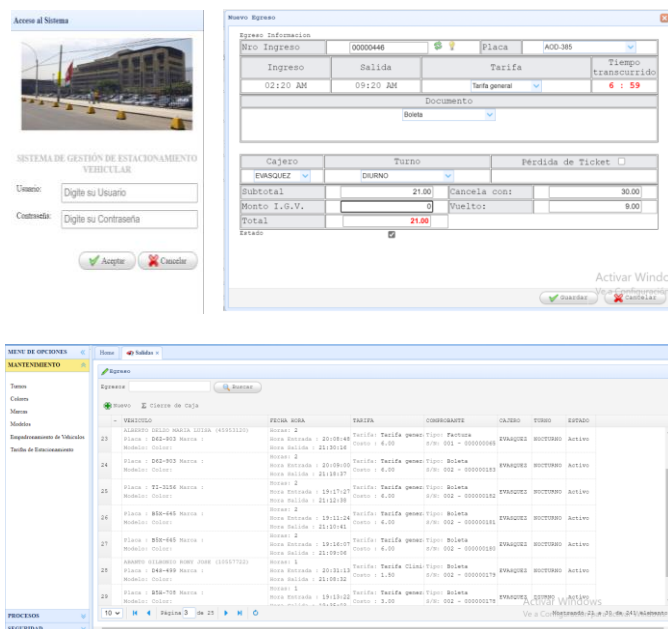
Acceso al Sistema

SISTEMA DE GESTIÓN DE ESTACIONAMIENTO VEHICULAR

Usuario: Digite su Usuario

Contraseña: Digite su Contraseña

Aceptar Cancelar

Nuevo Egreso

Egreso Informacion

| Nro Ingreso | 00000446 | Placa | AOD-385 |
|---|---|---|---|
| Ingreso | Salida | Tarifa | Tiempo transcurrido |
| 02:20 AM | 09:20 AM | Tarifa general | 6 : 59 |

Documento

Boleta

| Cajero | Turno | Pérdida de Ticket |
|---|---|---|
| EVASQUEZ | DIURNO | |

| Subtotal | 21.00 | Cancela con: | 30.00 |
|---|---|---|---|
| Monto I.G.V. | 0 | Vuelto: | 9.00 |
| Total | 21.00 | | |

Estado

Activar Windows

Ve a Configuración

Guardar Cancelar

MENU DE OPCIONES

MANTENIMIENTO

Turnos
Colores
Marcas
Modelos
Empadronamiento de Vehiculos
Tarifas de Estacionamiento

PROCESOS

SEGURIDAD

Home Salidas

Egreso

Egresos Buscar

Nuevo Cierre de Caja

| | VEHICULO | FECHA HORA | TARIFA | COMPROBANTE | CAJERO | TURNO | ESTADO |
|---|---|---|---|---|---|---|---|
| 23 | ALBERTO DELGO MARIA LUISA (40903120) Placa : D6I-803 Marca : Modelo: Color: | Horas: 2 Hora Entrada : 20:08:48 Hora Salida : 21:30:16 | Tarifa: Tarifa gener Costo : 6.00 | Tipo: Factura S/N: 001 - 000000065 | EVASQUEZ | NOCTURNO | Activo |
| 24 | Placa : D6I-803 Marca : Modelo: Color: | Horas: 2 Hora Entrada : 20:09:00 Hora Salida : 21:18:37 | Tarifa: Tarifa gener Costo : 6.00 | Tipo: Boleta S/N: 002 - 000000183 | EVASQUEZ | NOCTURNO | Activo |
| 25 | Placa : T1-3156 Marca : Modelo: Color: | Horas: 2 Hora Entrada : 19:17:27 Hora Salida : 21:12:30 | Tarifa: Tarifa gener Costo : 6.00 | Tipo: Boleta S/N: 002 - 000000182 | EVASQUEZ | NOCTURNO | Activo |
| 26 | Placa : B5H-445 Marca : Modelo: Color: | Horas: 2 Hora Entrada : 19:11:24 Hora Salida : 21:10:41 | Tarifa: Tarifa gener Costo : 6.00 | Tipo: Boleta S/N: 002 - 000000181 | EVASQUEZ | NOCTURNO | Activo |
| 27 | Placa : B5H-445 Marca : Modelo: Color: | Horas: 2 Hora Entrada : 19:10:07 Hora Salida : 21:09:56 | Tarifa: Tarifa gener Costo : 6.00 | Tipo: Boleta S/N: 002 - 000000180 | EVASQUEZ | NOCTURNO | Activo |
| 28 | ABANTO DIONISIO ROMO JOSE (15057722) Placa : D4H-499 Marca : Modelo: Color: | Horas: 1 Hora Entrada : 20:31:13 Hora Salida : 21:08:32 | Tarifa: Tarifa Clini Costo : 1.50 | Tipo: Boleta S/N: 002 - 000000179 | EVASQUEZ | NOCTURNO | Activo |
| 29 | Placa : B5H-705 Marca : Modelo: Color: | Horas: 1 Hora Entrada : 19:13:22 | Tarifa: Tarifa gener Costo : 3.00 | Tipo: Boleta S/N: 002 - 000000178 | EVASQUEZ | NOCTURNO | Activo |

10 Página 3 de 25

Activar Windows

Mostrando 21 a 30 de 241 elementos